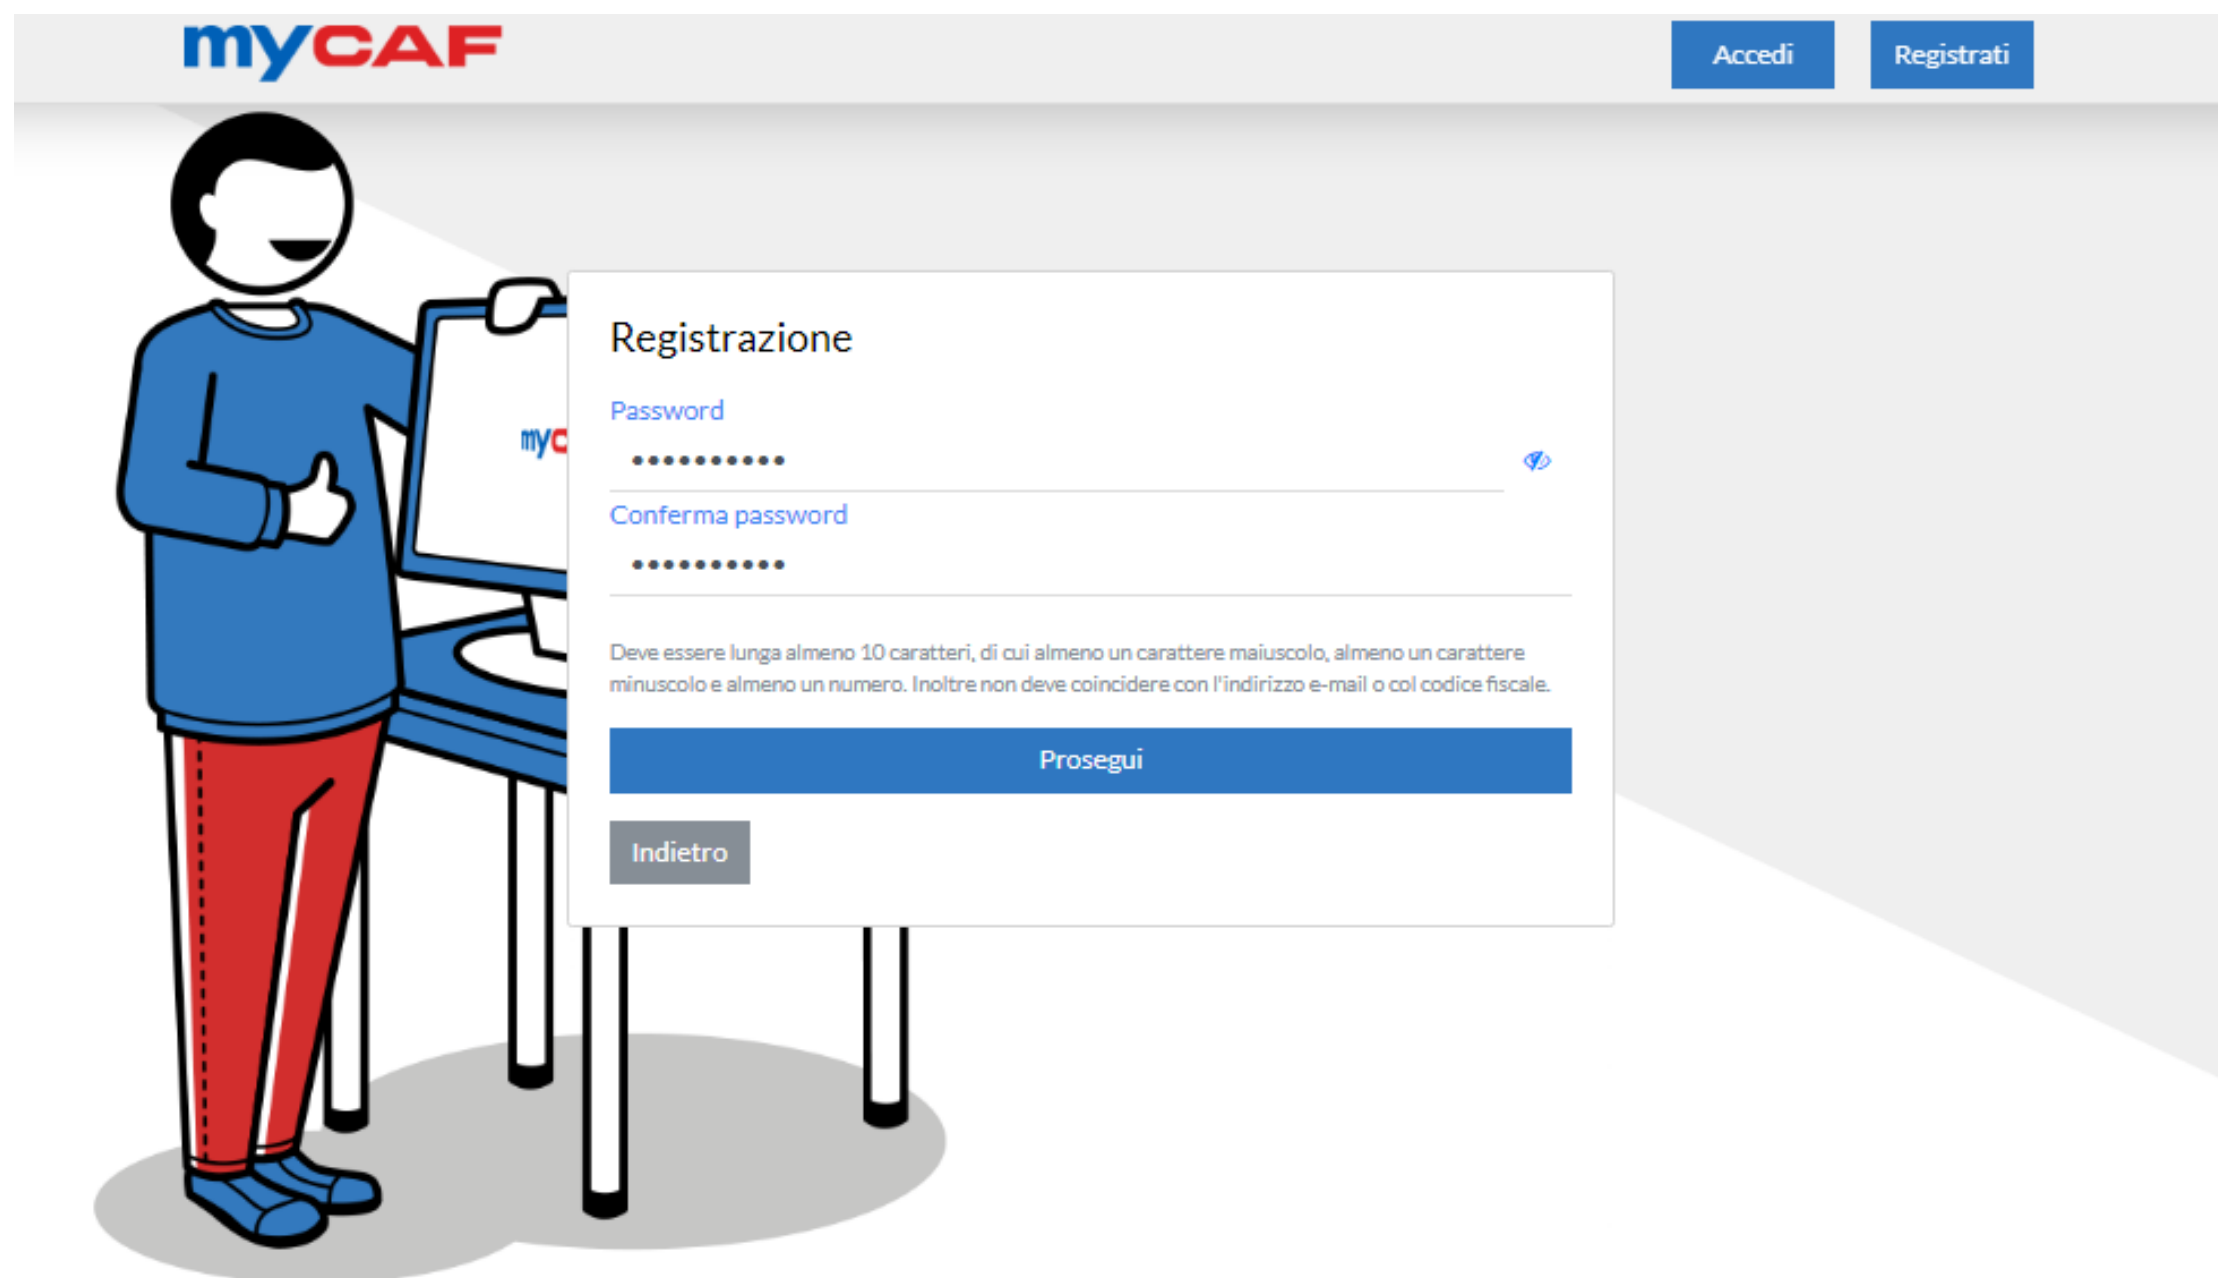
myCAF

Accedi Registrati

myc

Registrazione

Password

••••••••••

Conferma password

••••••••••

Deve essere lunga almeno 10 caratteri, di cui almeno un carattere maiuscolo, almeno un carattere minuscolo e almeno un numero. Inoltre non deve coincidere con l'indirizzo e-mail o col codice fiscale.

Prosegui

Indietro